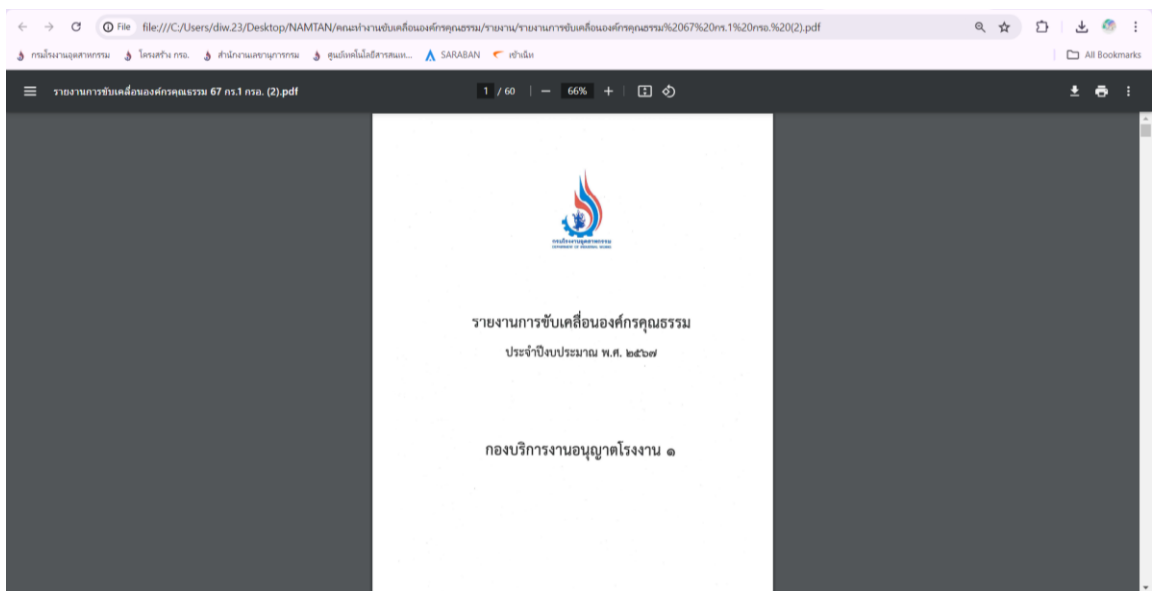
File file:///C:/Users/diw.23/Desktop/NAMTAN/คณะทำงานขับเคลื่อนองค์กรคุณธรรม/รายงาน/รายงานการขับเคลื่อนองค์กรคุณธรรม%2067%20กร.1%20กรอ.%20(2).pdf

กรมโรงงานอุตสาหกรรม | โครงสร้าง กรอ. | สำนักงานเลขานุการกรม | ศูนย์เทคโนโลยีสารสนเท... | SARABAN | เข้าเนิท | All Bookmarks

รายงานการขับเคลื่อนองค์กรคุณธรรม 67 กร.1 กรอ. (2).pdf

1 / 60 | — 66% +

กรมโรงงานอุตสาหกรรม
DEPARTMENT OF INDUSTRIAL WORKS

รายงานการขับเคลื่อนองค์กรคุณธรรม

ประจำปีงบประมาณ พ.ศ. ๒๕๖๗

กองบริการงานอนุญาตโรงงาน ๑